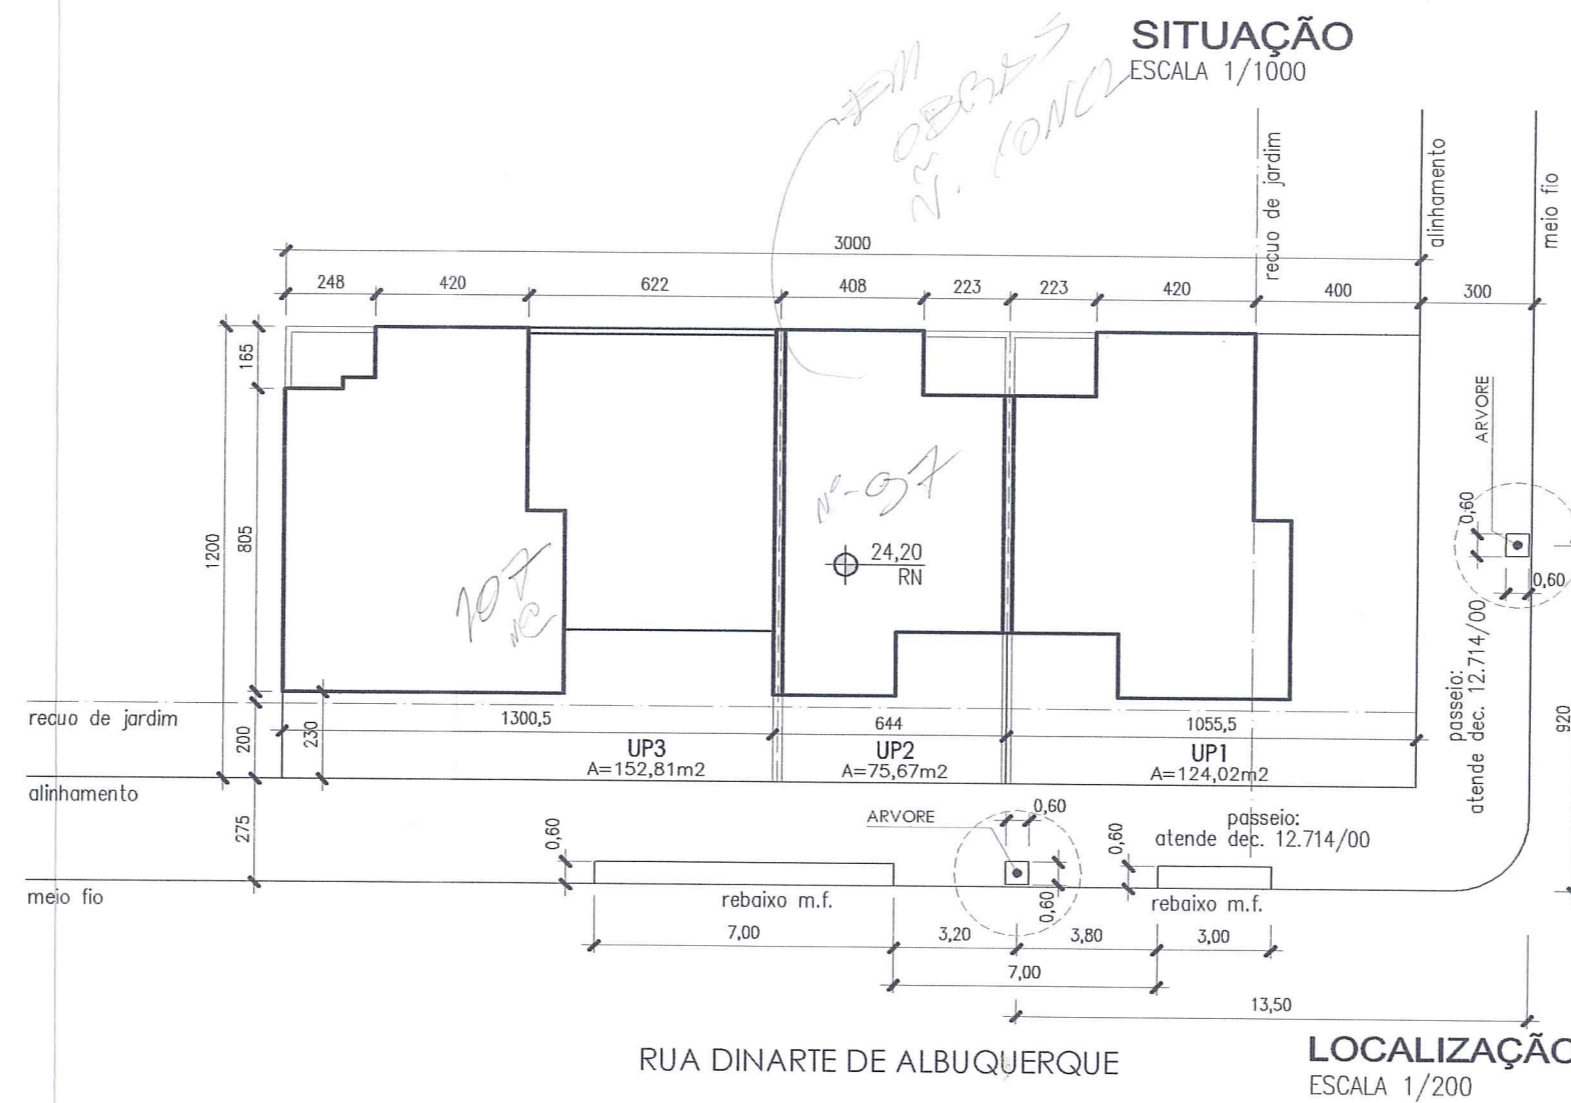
SITUAÇÃO
ESCALA 1/1000

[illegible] OBRAS Nº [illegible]

recuo de jardim
alinhamento
meio fio

3000
248 420 622 408 223 223 420 400 300

165
1200
805

ARVORE
0,60
0,60

Nº 97

24,20
RN

107
Nº

recuo de jardim
200
230
1300,5
644
1055,5
UP3
A=152,81m2
UP2
A=75,67m2
UP1
A=124,02m2
passeio:
atende dec. 12.714/00
920

alinhamento
275
0,60
ARVORE
0,60
0,60
passeio:
atende dec. 12.714/00
meio fio
rebaixo m.f.
0,60
rebaixo m.f.
7,00
3,20
3,80
3,00
7,00
13,50

RUA DINARTE DE ALBUQUERQUE

LOCALIZAÇÃO
ESCALA 1/200